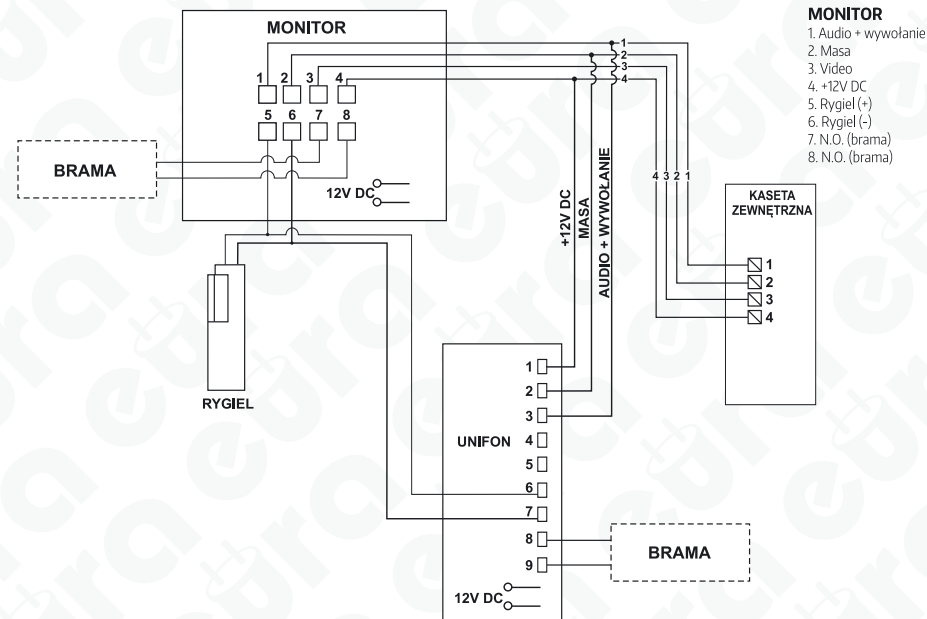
MONITOR

1 2 3 4

5 6 7 8

BRAMA

12V DC

RYGIEL

1 2 3 4

+12V DC

MASA

AUDIO + WYWOŁANIE

4 3 2 1

KASETA ZEWNĘTRZNA

1 2 3 4

UNIFON

1 2 3 4 5 6 7 8 9

BRAMA

12V DC

MONITOR
1. Audio + wywołanie
2. Masa
3. Video
4. +12V DC
5. Rygiel (+)
6. Rygiel (-)
7. N.O. (brama)
8. N.O. (brama)